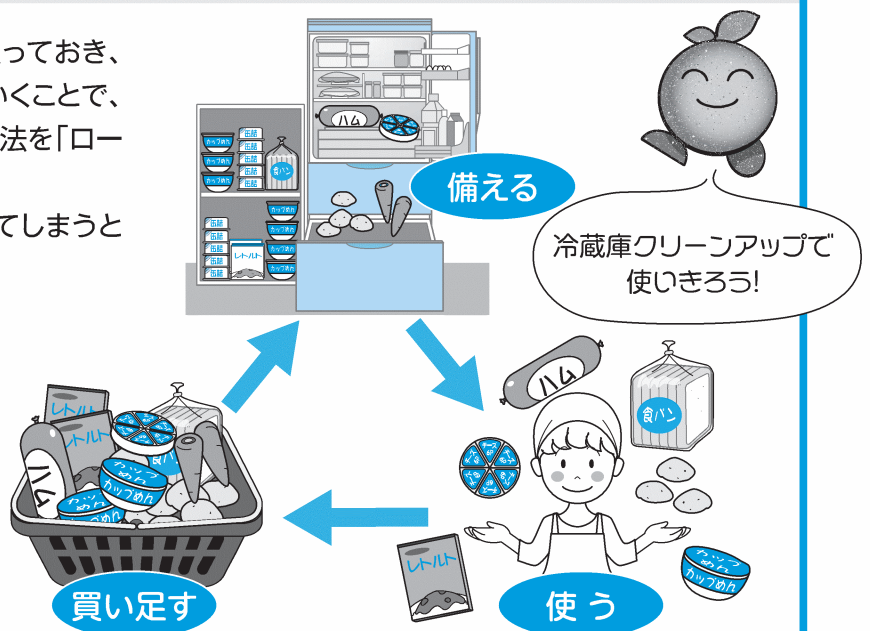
っておき、
いくことで、
法を「ロー

てしまうと

ハム
カップめん
缶詰
缶詰
缶詰
缶詰
食パン
レトルト

備える

冷蔵庫クリーンアップで
使いきろう!

レトルト
レトルト
ハム
カップめん
カップめん

ハム
食パン
レトルト
カップめん

買い足す

使 う